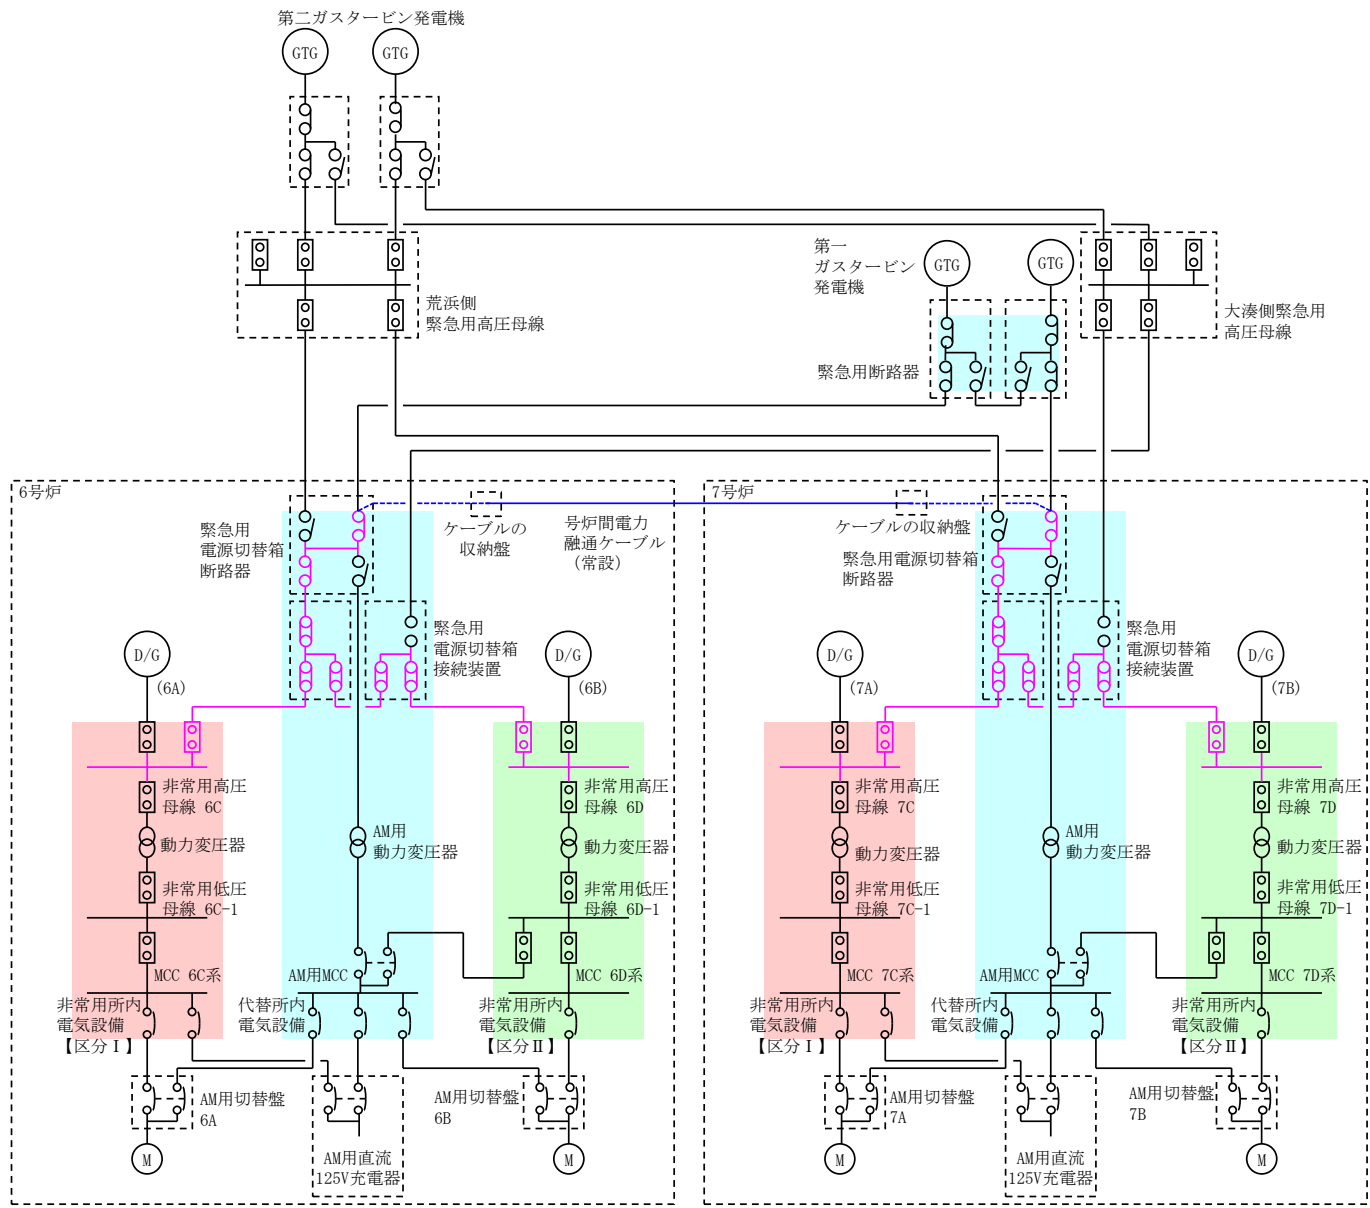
第二ガスタービン発電機
GTG
GTG
荒浜側
緊急用高圧母線
第一
ガスタービン
発電機
GTG
GTG
緊急用断路器
大湊側緊急用
高圧母線
6号炉
緊急用
電源切替箱
断路器
ケーブルの
収納盤
号炉間電力
融通ケーブル
（常設）
緊急用
電源切替箱
接続装置
D/G
(6A)
D/G
(6B)
非常用高圧
母線 6C
動力変圧器
非常用低圧
母線 6C-1
MCC 6C系
AM用
動力変圧器
AM用MCC
非常用高圧
母線 6D
動力変圧器
非常用低圧
母線 6D-1
MCC 6D系
非常用所内
電気設備
【区分Ⅰ】
代替所内
電気設備
非常用所内
電気設備
【区分Ⅱ】
AM用切替盤
6A
AM用切替盤
6B
M
AM用直流
125V充電器
M
7号炉
ケーブルの収納盤
緊急用電源切替箱
断路器
緊急用
電源切替箱
接続装置
D/G
(7A)
D/G
(7B)
非常用高圧
母線 7C
動力変圧器
非常用低圧
母線 7C-1
MCC 7C系
AM用
動力変圧器
AM用MCC
非常用高圧
母線 7D
動力変圧器
非常用低圧
母線 7D-1
MCC 7D系
非常用所内
電気設備
【区分Ⅰ】
代替所内
電気設備
非常用所内
電気設備
【区分Ⅱ】
AM用切替盤
7A
AM用切替盤
7B
M
AM用直流
125V充電器
M